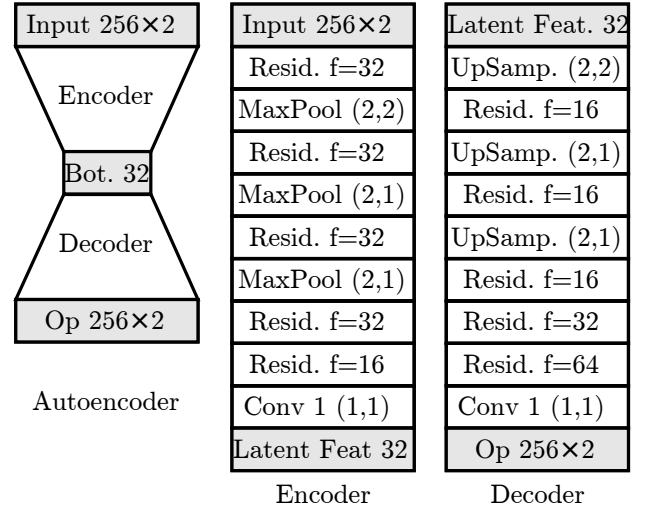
Input 256×2

Encoder

Bot. 32

Decoder

Op 256×2

Autoencoder

Input 256×2
Resid. f=32
MaxPool (2,2)
Resid. f=32
MaxPool (2,1)
Resid. f=32
MaxPool (2,1)
Resid. f=32
Resid. f=16
Conv 1 (1,1)
Latent Feat 32

Encoder

Latent Feat. 32
UpSamp. (2,2)
Resid. f=16
UpSamp. (2,1)
Resid. f=16
UpSamp. (2,1)
Resid. f=16
Resid. f=32
Resid. f=64
Conv 1 (1,1)
Op 256×2

Decoder